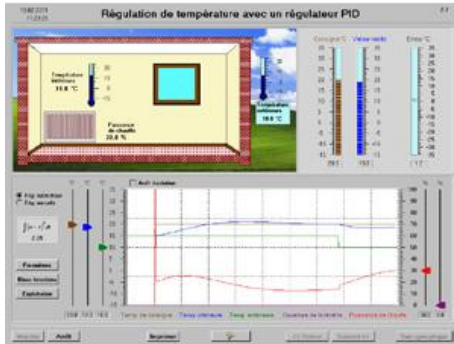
Régulation de température avec un régulateur PID

Température intérieure
20.0 °C

Puissance de chauffe
20.0 %

Température extérieure
10.0 °C

Consigne °C
Valeur réelle
Erreur °C

Rég. automatique
Rég. manuelle

Arrêt isolation

Paramètres
Mesure fonctions
Explications

Temp. de consigne
Temp. intérieure
Temp. extérieure
Ouverture de la fenêtre
Puissance de chauffe

Marche
Arrêt
Imprimer